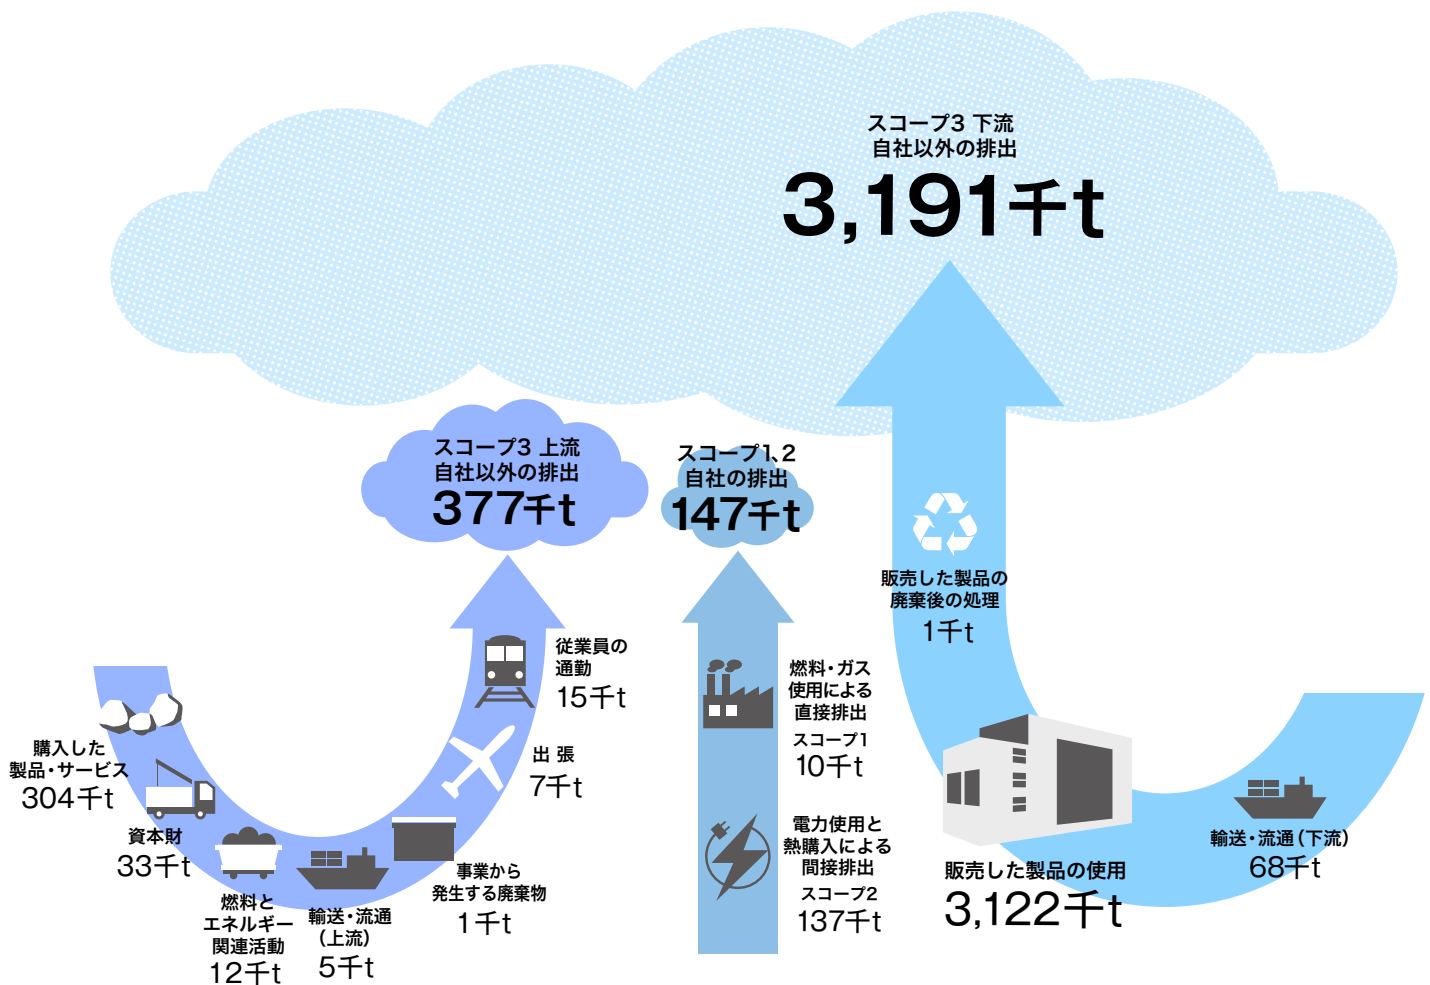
スコープ3 下流
自社以外の排出
3,191千t

スコープ3 上流
自社以外の排出
377千t

スコープ1、2
自社の排出
147千t

販売した製品の
廃棄後の処理
1千t

従業員の
通勤
15千t

出 張
7千t

購入した
製品・サービス
304千t

資本財
33千t

燃料と
エネルギー
関連活動
12千t

輸送・流通
(上流)
5千t

事業から
発生する廃棄物
1千t

燃料・ガス
使用による
直接排出
スコープ1
10千t

電力使用と
熱購入による
間接排出
スコープ2
137千t

販売した製品の使用
3,122千t

輸送・流通(下流)
68千t